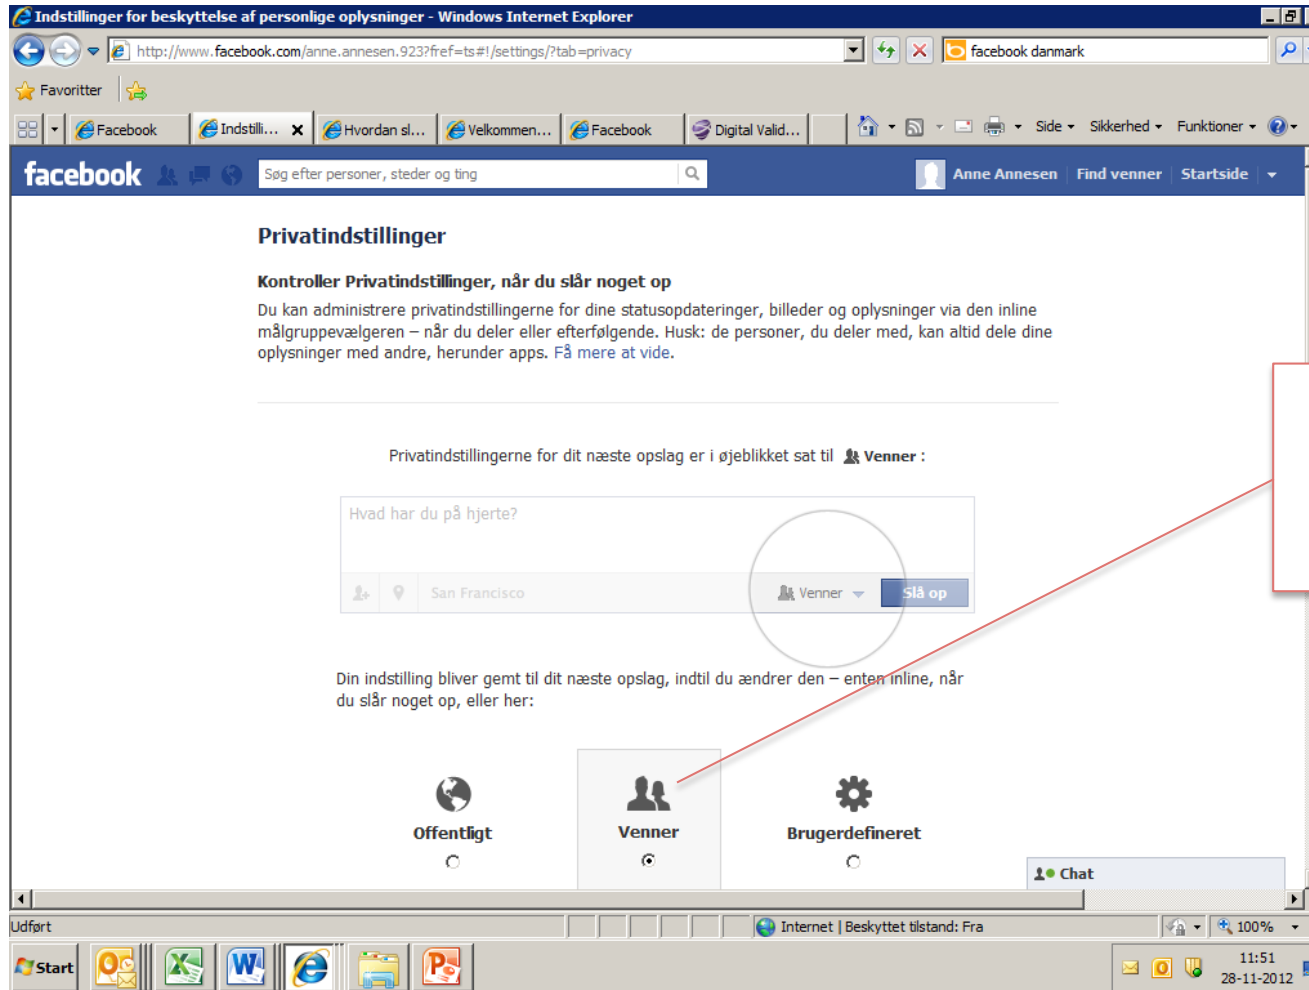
Indstillinger for beskyttelse af personlige oplysninger - Windows Internet Explorer

http://www.facebook.com/anne.annesen.923?fref=ts#!/settings/?tab=privacy

facebook danmark

Favoritter

Facebook | Indstilli... | Hvordan sl... | Velkommen... | Facebook | Digital Valid...

Side | Sikkerhed | Funktioner

facebook

Søg efter personer, steder og ting

Anne Annesen | Find venner | Startside

Privatindstillinger

Kontroller Privatindstillinger, når du slår noget op

Du kan administrere privatindstillingerne for dine statusopdateringer, billeder og oplysninger via den inline målgruppevælgeren – når du deler eller efterfølgende. Husk: de personer, du deler med, kan altid dele dine oplysninger med andre, herunder apps. Få mere at vide.

Privatindstillingerne for dit næste opslag er i øjeblikket sat til Venner :

Hvad har du på hjerte?

San Francisco

Venner

Slå op

Din indstilling bliver gemt til dit næste opslag, indtil du ændrer den – enten inline, når du slår noget op, eller her:

Offentligt

Venner

Brugerdefineret

Chat

Udført

Internet | Beskyttet tilstand: Fra

100%

Start

11:51
28-11-2012